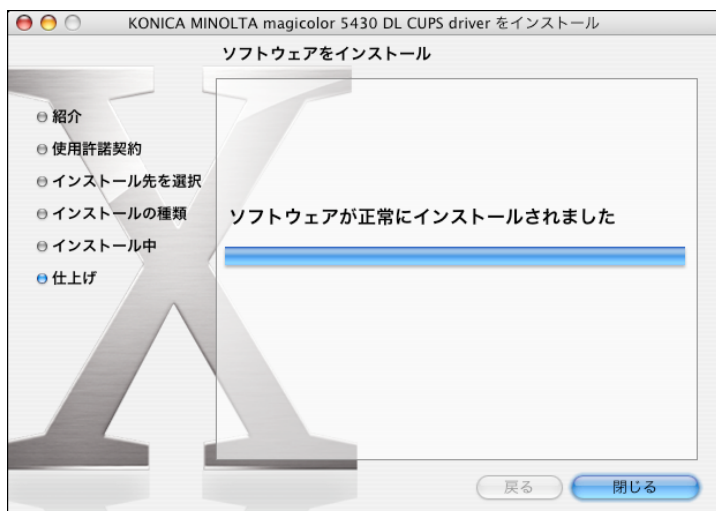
KONICA MINOLTA magicolor 5430 DL CUPS driver をインストール

ソフトウェアをインストール

紹介
使用許諾契約
インストール先を選択
インストールの種類
インストール中
仕上げ

ソフトウェアが正常にインストールされました

戻る
閉じる